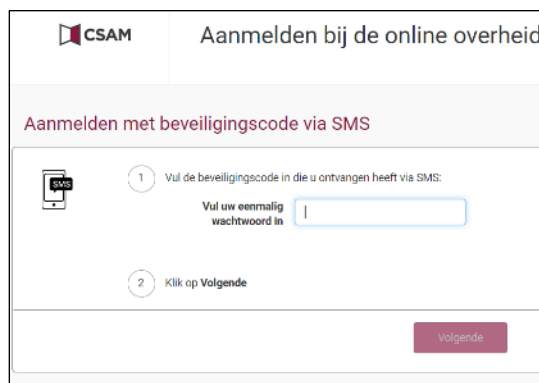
CSAM

Aanmelden bij de online overheid

Aanmelden met beveiligingscode via SMS

SMS

1 Vul de beveiligingscode in die u ontvangen heeft via SMS:

Vul uw eenmalig wachtwoord in

2 Klik op Volgende

Volgende